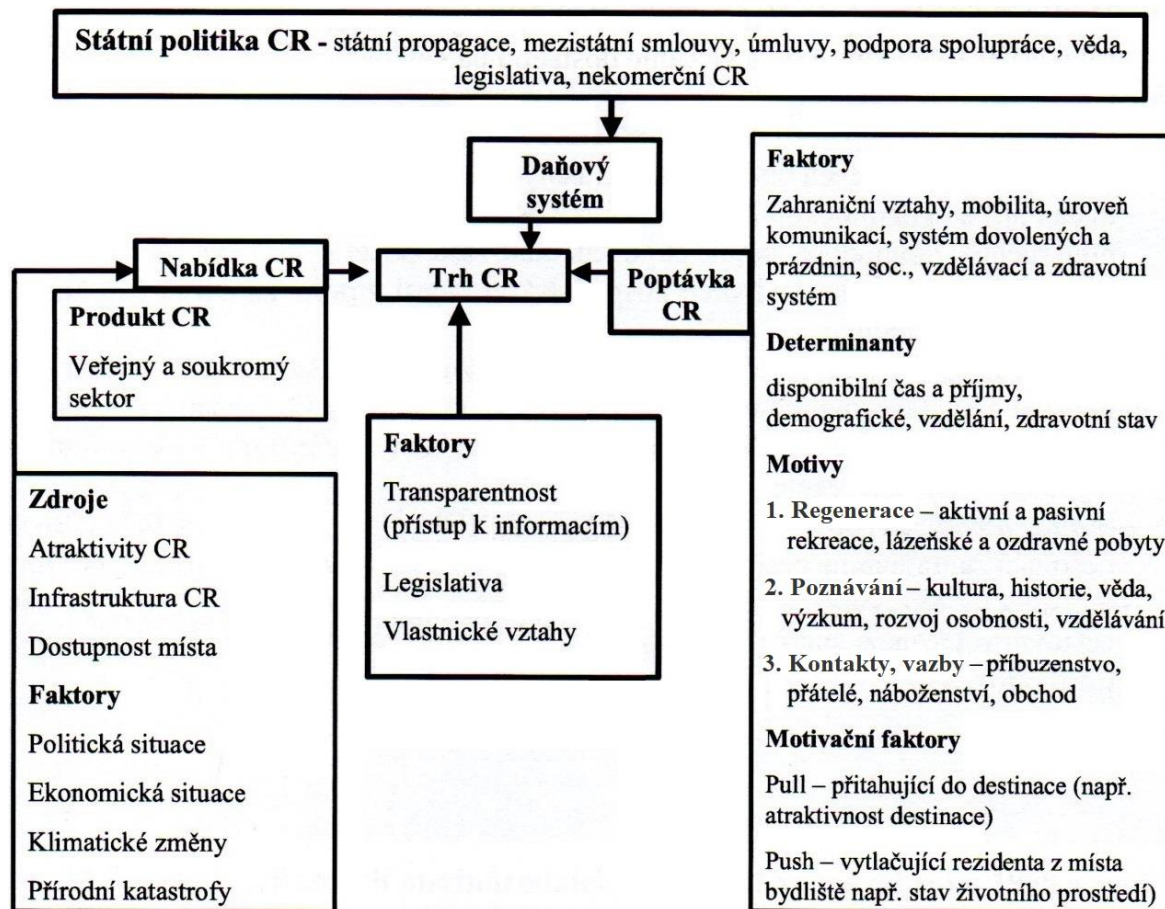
**Státní politika CR -** státní propagace, mezistátní smlouvy, úmluvy, podpora spolupráce, věda, legislativa, nekomerční CR

**Daňový systém**

**Nabídka CR**

**Trh CR**

**Poptávka CR**

**Produkt CR**

Veřejný a soukromý sektor

**Faktory**

Zahraniční vztahy, mobilita, úroveň komunikací, systém dovolených a prázdnin, soc., vzdělávací a zdravotní systém

**Determinanty**

disponibilní čas a příjmy, demografické, vzdělání, zdravotní stav

**Motivy**

1. **Regenerace** – aktivní a pasivní rekreace, lázeňské a ozdravné pobyty

2. **Poznávání** – kultura, historie, věda, výzkum, rozvoj osobnosti, vzdělávání

3. **Kontakty, vazby** – příbuzenstvo, přátelé, náboženství, obchod

**Motivační faktory**

Pull – přitahující do destinace (např. atraktivnost destinace)

Push – vytlačující rezidenta z místa bydliště např. stav životního prostředí)

**Faktory**

Transparentnost (přístup k informacím)

Legislativa

Vlastnické vztahy

**Zdroje**

Atraktivity CR

Infrastruktura CR

Dostupnost místa

**Faktory**

Politická situace

Ekonomická situace

Klimatické změny

Přírodní katastrofy